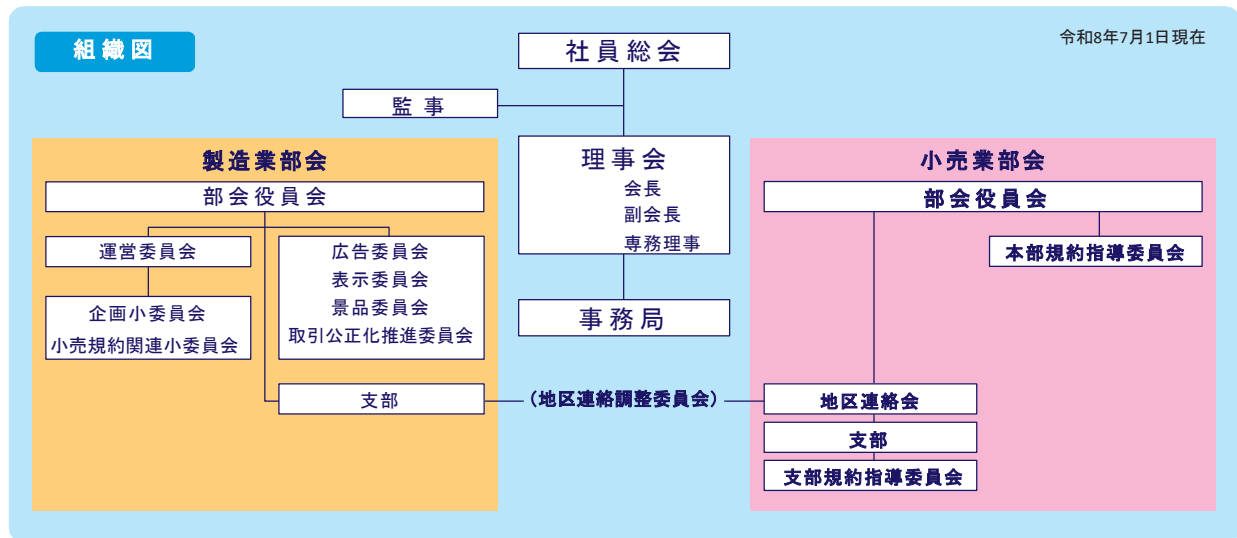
組織図

令和8年7月1日現在

社員総会

監事

理事会
会長
副会長
専務理事

事務局

製造業部会

部会役員会

運営委員会

企画小委員会
小売規約関連小委員会

広告委員会
表示委員会
景品委員会
取引公正化推進委員会

支部

（地区連絡調整委員会）

小売業部会

部会役員会

本部規約指導委員会

地区連絡会

支部

支部規約指導委員会